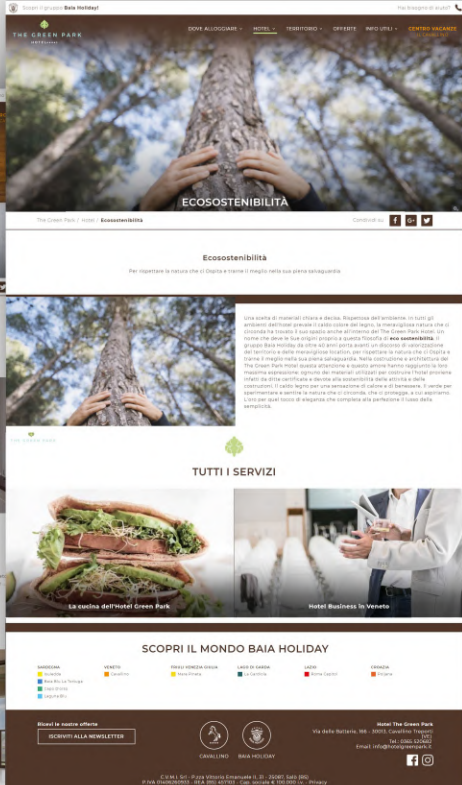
Scopri il gruppo Baia Holiday!

Hai bisogno di aiuto?

THE GREEN PARK

DOVE ALLOGGIARE HOTEL TERRITORIO OFFERTE INFO UTILI CENTRO VACANZE

ECOSOSTENIBILITÀ

The Green Park / Hotel / Ecosostenibilità

Condividi su:

Ecosostenibilità

Per rispettare la natura che ci Ospita e trarne il meglio nella sua piena salvaguardia

Una scelta di materiali chiara e decisa. Rispettosa dell'ambiente. In tutti gli ambienti dell'hotel prevale il caldo colore del legno, la meravigliosa natura che ci circonda ha trovato il suo spazio anche all'interno del The Green Park Hotel. Un nome che deve le sue origini proprio a questa filosofia di eco sostenibilità. Il gruppo Baia Holiday da oltre 40 anni porta avanti un discorso di valorizzazione del territorio e delle meravigliose location, per rispettare la natura che ci Ospita e trarne il meglio nella sua piena salvaguardia. Nella costruzione e architettura del The Green Park Hotel questa attenzione e questo amore hanno raggiunto la loro massima espressione: ognuno dei materiali utilizzati per costruire l'hotel proviene infatti da ditte certificate e devote alla sostenibilità delle attività e delle costruzioni. Il caldo legno per una sensazione di calore e di benessere. Il verde per sperimentare e sentire la natura che ci circonda, che ci protegge, a cui aspiriamo. L'oro per quel tocco di eleganza che completa alla perfezione il lusso della semplicità.

THE GREEN PARK

TUTTI I SERVIZI

La cucina dell'Hotel Green Park

Hotel Business in Veneto

SCOPRI IL MONDO BAIA HOLIDAY

SARDEGNA
VENETO
FRIULI VENEZIA GIULIA
LAGO DI GARDA
LAZIO
CROAZIA

Isolabella
Cavallino
Baia Pineta
La Cardina
Roma Capitol
Polijana
Baia Blu La Tortuga
Capo d'Orso
Saguino Blu

Ricevi le nostre offerte

ISCRIVITI ALLA NEWSLETTER

CAVALLINO

BAIA HOLIDAY

Hotel The Green Park
Via delle Batterie, 168 - 30013, Cavallino Treporti (VE)
Tel.: 0365 520685
Email: info@hotelgreenpark.it

C.V.M.L Srl - Piazza Vittorio Emanuele II, 31 - 25087 Salò (BS)
P.IVA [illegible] - REA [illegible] - Cap. sociale € 100.000 i.v. - Privacy